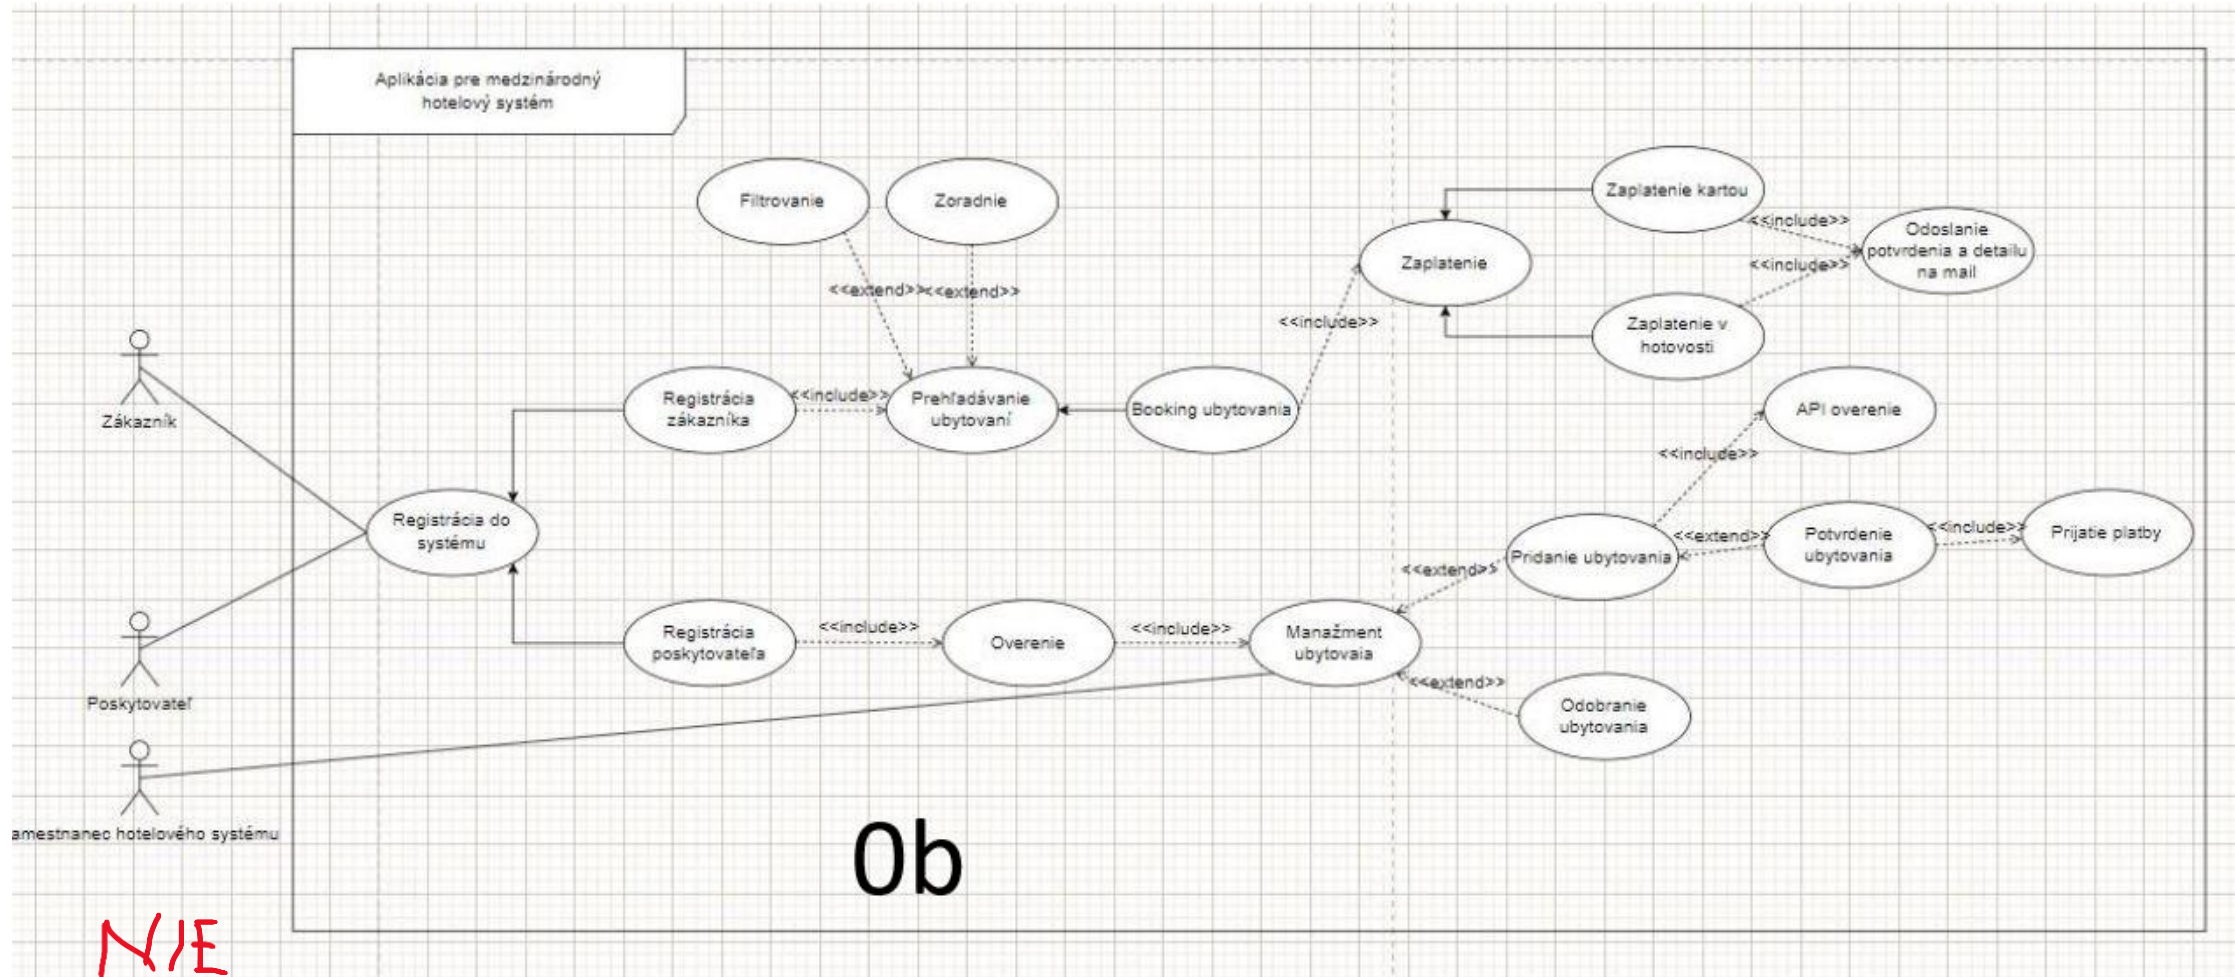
Aplikácia pre medzinárodný hotelový systém

Filtrovanie

Zoradnie

<<extend>>

<<extend>>

Zaplatenie kartou

<<include>>

Odoslanie potvrdenia a detailu na mail

Zaplatenie

<<include>>

<<include>>

Zaplatenie v hotovosti

Zákazník

Registrácia zákazníka

<<include>>

Prehľadávanie ubytovaní

Booking ubytovania

API overenie

<<include>>

Registrácia do systému

Pridanie ubytovania

<<extend>>

Potvrdenie ubytovania

<<include>>

Prijatie platby

<<extend>>

Poskytovateľ

Registrácia poskytovateľa

<<include>>

Overenie

<<include>>

Manažment ubytovaia

<<extend>>

Odobranie ubytovania

amestnanec hotelového systému

0b

NIE